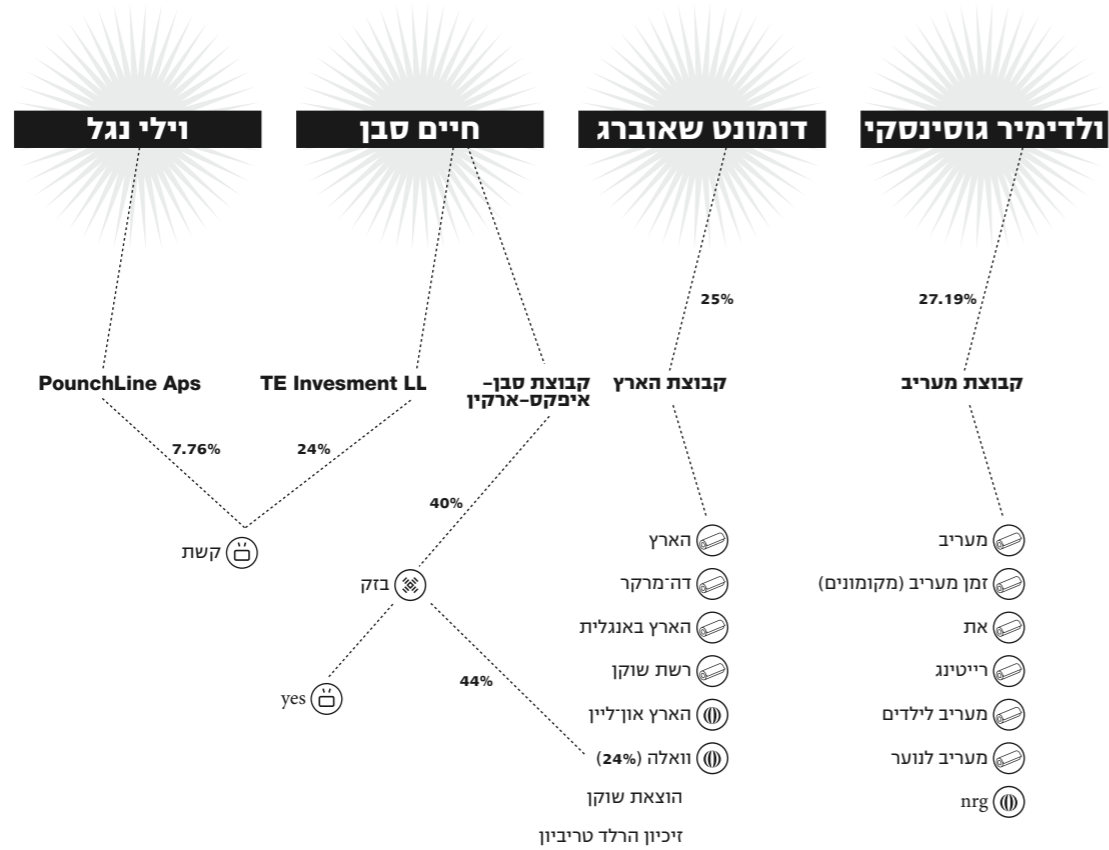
ולדימיר גוסינסקי

27.19%

קבוצת מעריב

מעריב
זמן מעריב (מקומונים)
את
רייטינג
מעריב לילדים
מעריב לנוער
nrg

דומונט שאוברג

25%

קבוצת הארץ

הארץ
דה־מרקר
הארץ באנגלית
רשת שוקן
הארץ און־ליין
וואלה (24%)
הוצאת שוקן
זיכיון הרלד טריביון

חיים סבן

קבוצת סבן־איפקס־ארקין

TE Invesment LL

40%

24%

בזק

44%

yes

וילי נגל

PounchLine Aps

7.76%

קשת